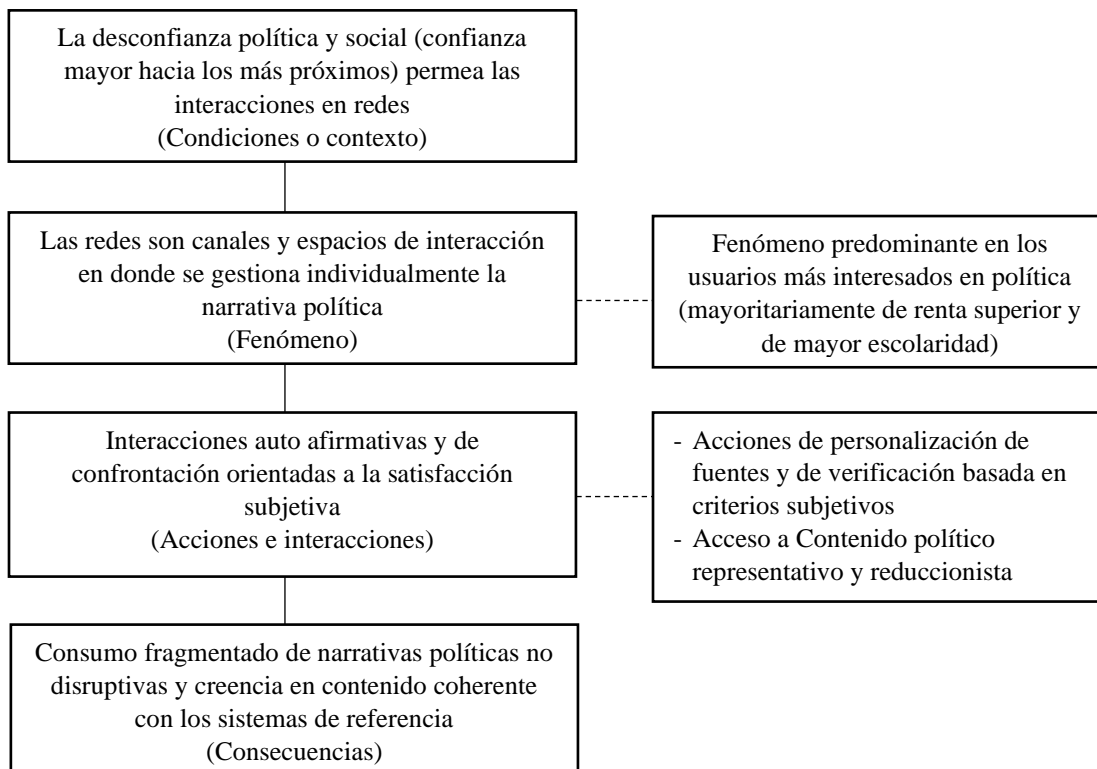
La desconfianza política y social (confianza mayor hacia los más próximos) permea las interacciones en redes
(Condiciones o contexto)

Las redes son canales y espacios de interacción en donde se gestiona individualmente la narrativa política
(Fenómeno)

Fenómeno predominante en los usuarios más interesados en política (mayoritariamente de renta superior y de mayor escolaridad)

Interacciones auto afirmativas y de confrontación orientadas a la satisfacción subjetiva
(Acciones e interacciones)

- Acciones de personalización de fuentes y de verificación basada en criterios subjetivos
- Acceso a Contenido político representativo y reduccionista

Consumo fragmentado de narrativas políticas no disruptivas y creencia en contenido coherente con los sistemas de referencia
(Consecuencias)